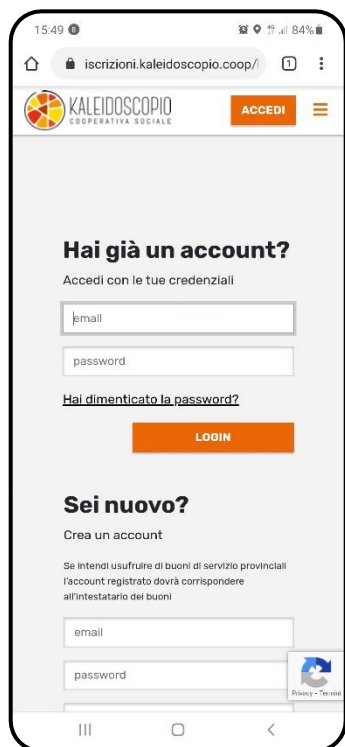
15:49 84%

iscrizioni.kaleidoscopio.coop/

1

KALEIDOSCOPIO
COOPERATIVA SOCIALE

ACCEDI

Hai già un account?

Accedi con le tue credenziali

email

password

Hai dimenticato la password?

LOGIN

Sei nuovo?

Crea un account

Se intendi usufruire di buoni di servizio provinciali l'account registrato dovrà corrispondere all'intestatario dei buoni

email

password

Privacy - Termini